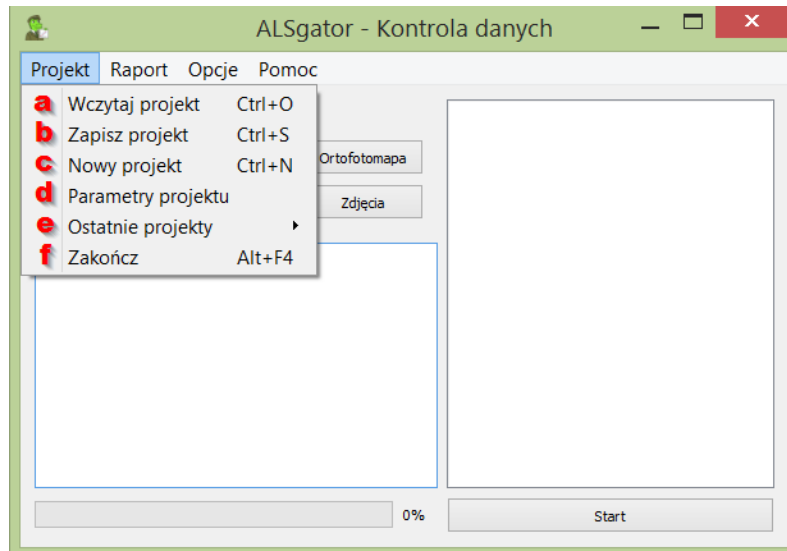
ALSgator - Kontrola danych

Projekt Raport Opcje Pomoc

a Wczytaj projekt Ctrl+O
b Zapisz projekt Ctrl+S
c Nowy projekt Ctrl+N
d Parametry projektu
e Ostatnie projekty
f Zakończ Alt+F4

Ortofotomapa

Zdjęcia

0%

Start